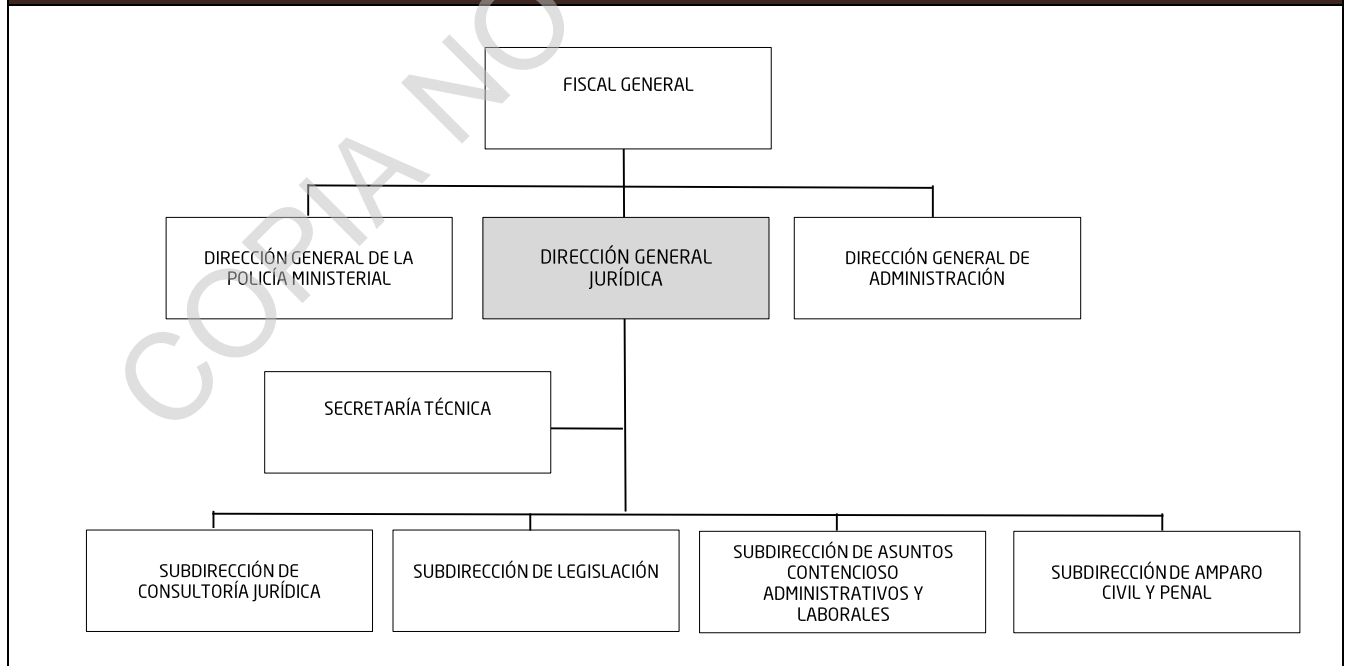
COPIA NO

FISCAL GENERAL

DIRECCIÓN GENERAL DE LA POLICÍA MINISTERIAL

DIRECCIÓN GENERAL JURÍDICA

DIRECCIÓN GENERAL DE ADMINISTRACIÓN

SECRETARÍA TÉCNICA

SUBDIRECCIÓN DE CONSULTORÍA JURÍDICA

SUBDIRECCIÓN DE LEGISLACIÓN

SUBDIRECCIÓN DE ASUNTOS CONTENCIOSO ADMINISTRATIVOS Y LABORALES

SUBDIRECCIÓN DE AMPARO CIVIL Y PENAL